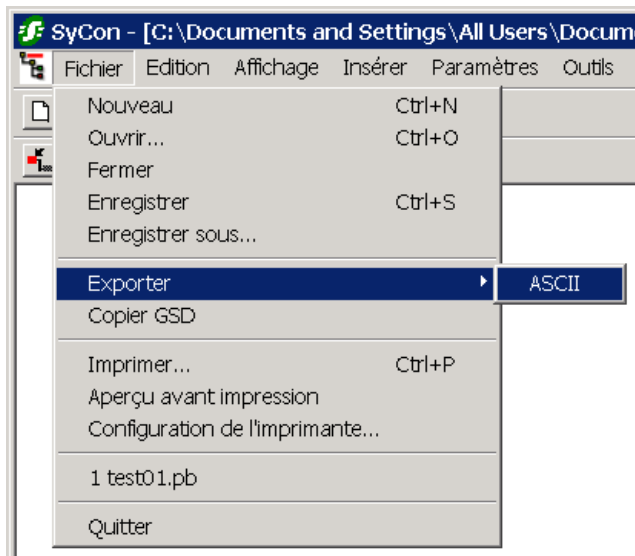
SyCon - [C:\Documents and Settings\All Users\Docume

Fichier Edition Affichage Insérer Paramètres Outils

Nouveau Ctrl+N
Ouvrir... Ctrl+O
Fermer
Enregistrer Ctrl+S
Enregistrer sous...

Exporter
ASCII
Copier GSD

Imprimer... Ctrl+P
Aperçu avant impression
Configuration de l'imprimante...

1 test01.pb

Quitter